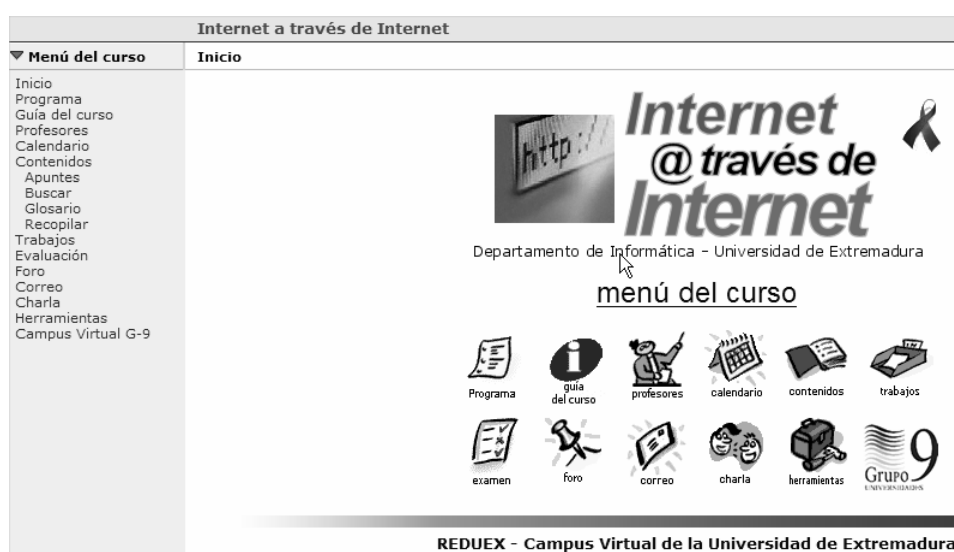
Internet a través de Internet

▼Menú del curso

Inicio
Programa
Guía del curso
Profesores
Calendario
Contenidos
Apuntes
Buscar
Glosario
Recopilar
Trabajos
Evaluación
Foro
Correo
Charla
Herramientas
Campus Virtual G-9

Inicio

http://

Internet @ través de Internet

Departamento de Informática - Universidad de Extremadura

menú del curso

Programa
guía del curso
profesores
calendario
contenidos
trabajos
examen
foro
correo
charla
herramientas
Grupo 9 UNIVERSIDADES

REDUEX - Campus Virtual de la Universidad de Extremadura